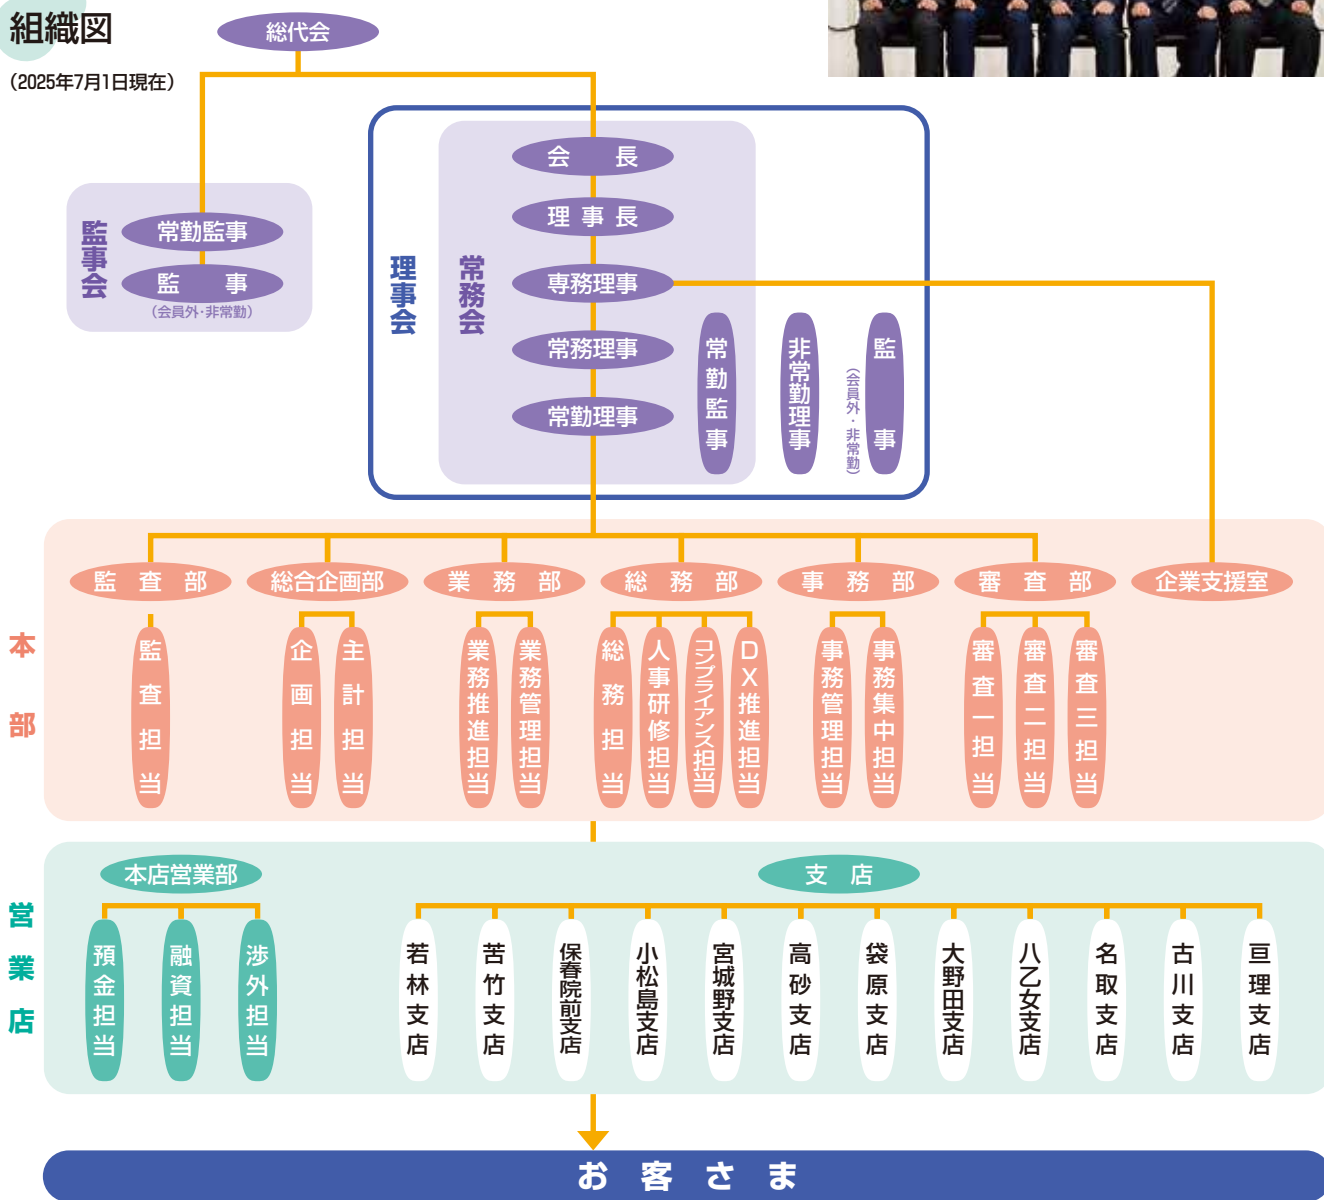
組織図

(2025年7月1日現在)

総代会

監事会

常勤監事

監　事

(会員外･非常勤)

理事会

常務会

会　長

理事長

専務理事

常務理事

常勤理事

常勤監事

非常勤理事

監事

(会員外・非常勤)

本部

監査部

監査担当

総合企画部

企画担当

主計担当

業務部

業務推進担当

業務管理担当

総務部

総務担当

人事研修担当

コンプライアンス担当

DX推進担当

事務部

事務管理担当

事務集中担当

審査部

審査一担当

審査二担当

審査三担当

企業支援室

営業店

本店営業部

預金担当

融資担当

渉外担当

支店

若林支店

苦竹支店

保春院前支店

小松島支店

宮城野支店

高砂支店

袋原支店

大野田支店

八乙女支店

名取支店

古川支店

亘理支店

お客さま